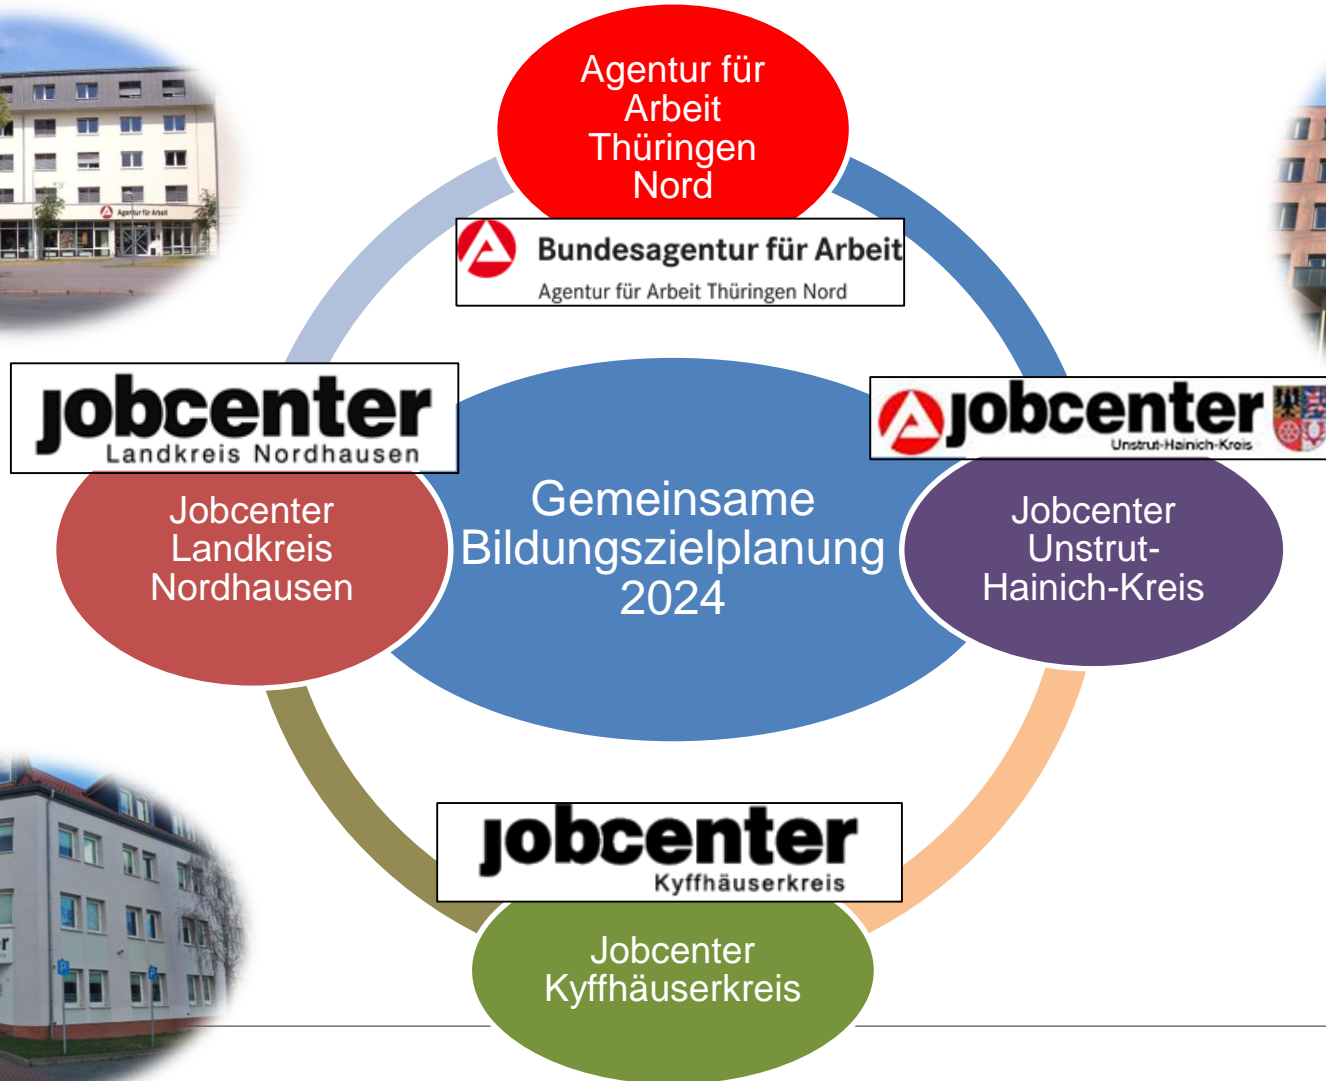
Agentur für Arbeit Thüringen Nord

Bundesagentur für Arbeit
Agentur für Arbeit Thüringen Nord

jobcenter
Landkreis Nordhausen

jobcenter
Unstrut-Hainich-Kreis

Jobcenter Landkreis Nordhausen

Gemeinsame Bildungszielplanung 2024

Jobcenter Unstrut-Hainich-Kreis

jobcenter
Kyffhäuserkreis

Jobcenter Kyffhäuserkreis